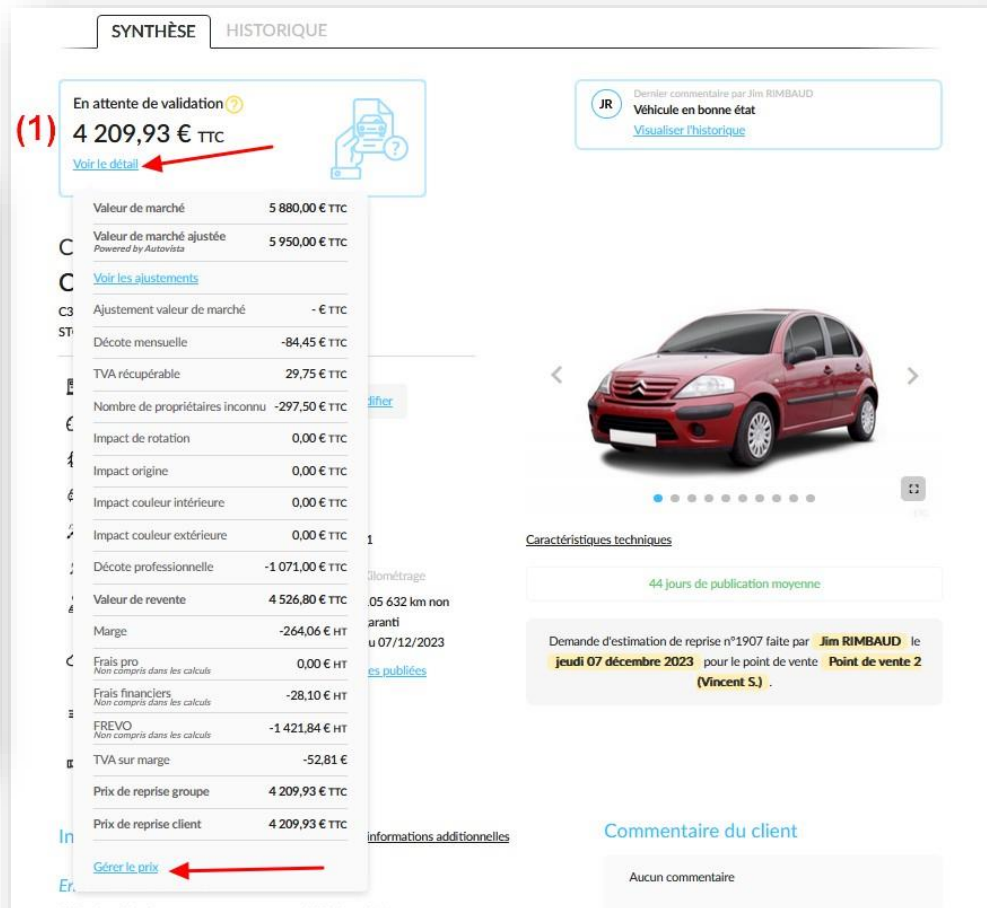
SYNTHÈSE HISTORIQUE

En attente de validation ?
(1) 4 209,93 € TTC
Voir le détail

| Valeur de marché | 5 880,00 € TTC |
|---|---|
| Valeur de marché ajustée Powered by Autovista | 5 950,00 € TTC |
| Voir les ajustements | |
| Ajustement valeur de marché | - € TTC |
| Décote mensuelle | -84,45 € TTC |
| TVA récupérable | 29,75 € TTC |
| Nombre de propriétaires inconnu | -297,50 € TTC |
| Impact de rotation | 0,00 € TTC |
| Impact origine | 0,00 € TTC |
| Impact couleur intérieure | 0,00 € TTC |
| Impact couleur extérieure | 0,00 € TTC |
| Décote professionnelle | -1 071,00 € TTC |
| Valeur de revente | 4 526,80 € TTC |
| Marge | -264,06 € HT |
| Frais pro Non compris dans les calculs | 0,00 € HT |
| Frais financiers Non compris dans les calculs | -28,10 € HT |
| FREVO Non compris dans les calculs | -1 421,84 € HT |
| TVA sur marge | -52,81 € |
| Prix de reprise groupe | 4 209,93 € TTC |
| Prix de reprise client | 4 209,93 € TTC |

Gérer le prix

C
C
C3
ST
difier
1
Kilométrage
105 632 km non garanti
u 07/12/2023
es publiées
In
informations additionnelles
Er

JR Dernier commentaire par Jim RIMBAUD
Véhicule en bonne état
Visualiser l'historique

Caractéristiques techniques

44 jours de publication moyenne

Demande d'estimation de reprise n°1907 faite par Jim RIMBAUD le jeudi 07 décembre 2023 pour le point de vente Point de vente 2 (Vincent S.) .

Commentaire du client
Aucun commentaire